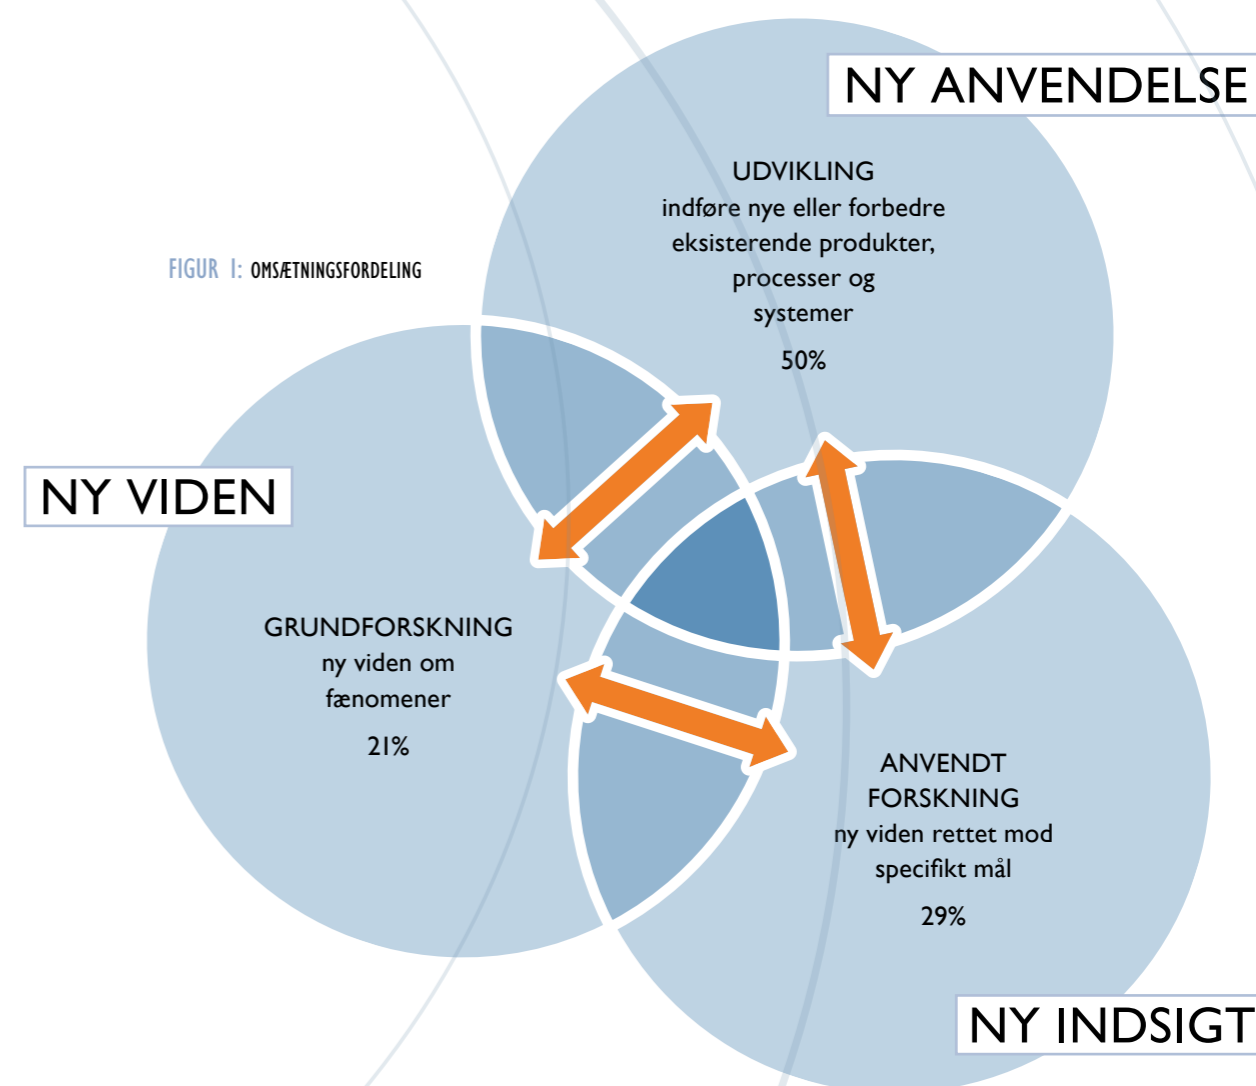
NY ANVENDELSE

UDVIKLING
indføre nye eller forbedre eksisterende produkter, processer og systemer
50%

FIGUR 1: OMSÆTNINGSFORDELING

NY VIDEN

GRUNDFORSKNING
ny viden om fænomener
21%

ANVENDT FORSKNING
ny viden rettet mod specifikt mål
29%

NY INDSIGT